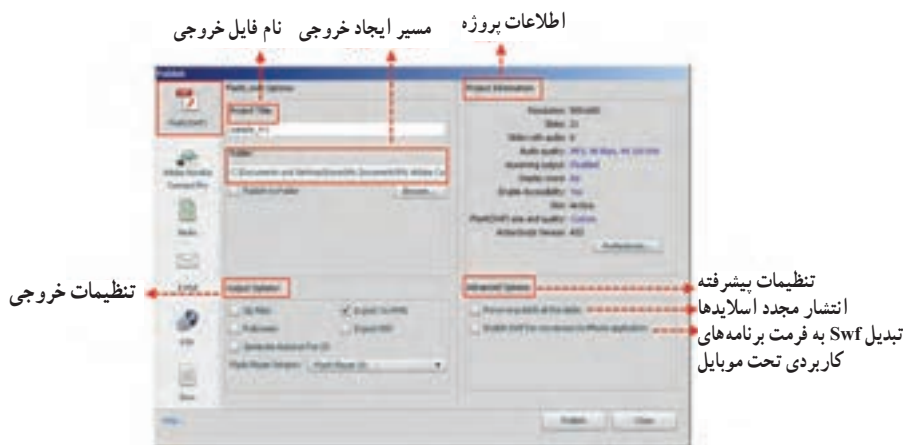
اطلاعات پروژه
مسیر ایجاد خروجی
نام فایل خروجی

Publish
Flash(SWF)
Project Title
Folder
Browse...
Project Information
Preferences...
Output Options
Advanced Options
Publish
Close

تنظیمات خروجی
تنظیمات پیشرفته
انتشار مجدد اسلایدها
تبدیل Swf به فرمت برنامه‌های کاربردی تحت موبایل